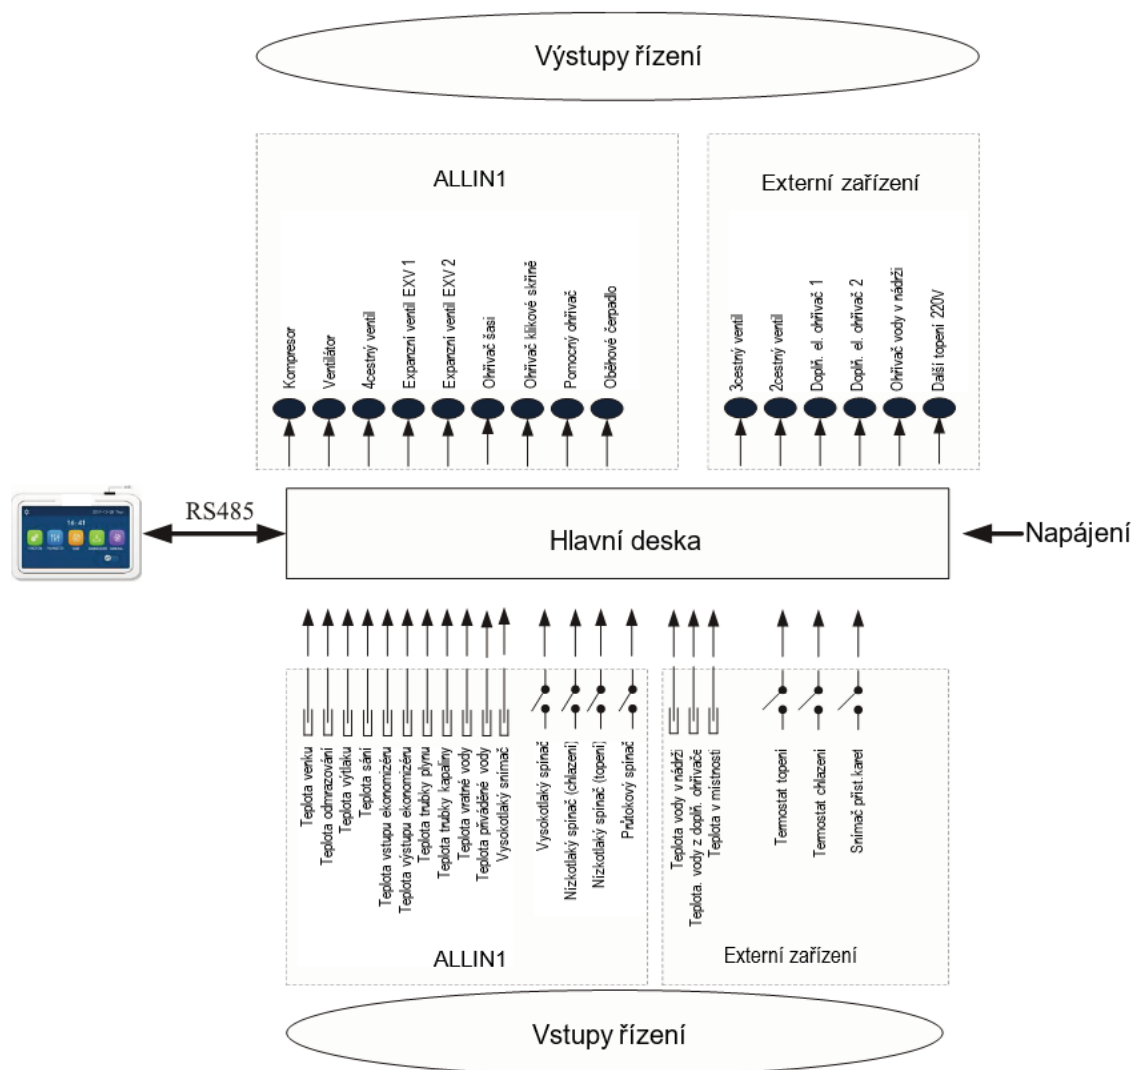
Výstupy řízení

ALLIN1

Kompresor
Ventilátor
4cestný ventil
Expanzní ventil EXV 1
Expanzní ventil EXV 2
Ohřívač šasi
Ohřívač klikové skříně
Pomocný ohřívač
Oběhové čerpadlo

Externí zařízení

3cestný ventil
2cestný ventil
Dopl. el. ohřívač 1
Dopl. el. ohřívač 2
Ohřívač vody v nádrži
Další topení 220V

16:41

RS485

Hlavní deska

Napájení

Teplota venku
Teplota odmrazování
Teplota výtlaku
Teplota sání
Teplota vstupu ekonomizéru
Teplota výstupu ekonomizéru
Teplota trubky plynu
Teplota trubky kapaliny
Teplota vratné vody
Teplota přiváděné vody
Vysokotlaký snímač
Vysokotlaký spínač
Nízkotlaký spínač (chlazení)
Nízkotlaký spínač (topení)
Průtokový spínač

ALLIN1

Teplota vody v nádrži
Teplota. vody z dopl. ohřívače
Teplota v místnosti
Termostat topení
Termostat chlazení
Snímač příst.karet

Externí zařízení

Vstupy řízení